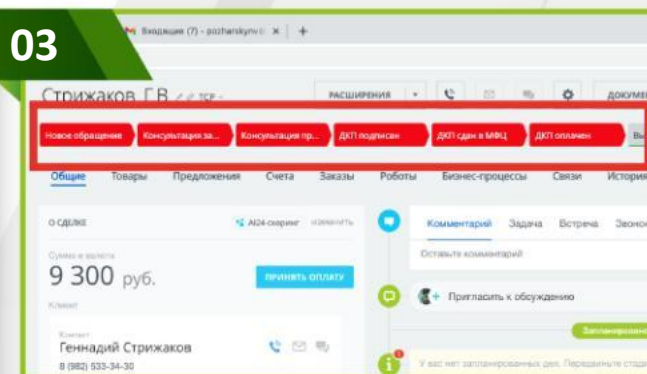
03

Входящие (7) - pozharskyrw... × +

Стрижаков Г.В ТСР

РАСШИРЕНИЯ

ДОКУМЕ

Новое обращение | Консультация за... | Консультация пр... | ДКП подписан | ДКП сдан в МФЦ | ДКП оплачен | Вы

Общие Товары Предложения Счета Заказы Роботы Бизнес-процессы Связи История

О СДЕЛКЕ AI24-скоринг изменить

Сумма и валюта

9 300 руб.

ПРИНЯТЬ ОПЛАТУ

Клиент

Контакт

Геннадий Стрижаков

8 (982) 533-34-30

Комментарий Задача Встреча Звонок

Оставьте комментарий

Пригласить к обсуждению

Запланировано

У вас нет запланированных дел. Передвиньте стади